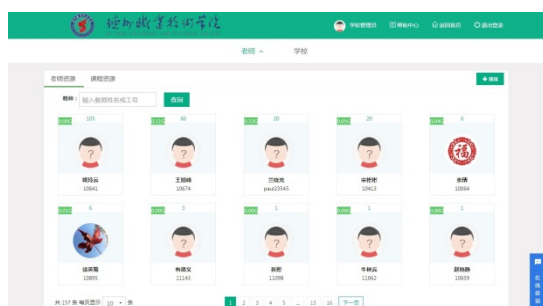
德州职业技术学院

学校管理员 帮助中心 返回首页 退出登录

老师 学校

老师资源 课程资源

+ 添加

教师： 输入教师姓名或工号 查询

105 | 60 | 20 | 20 | 8

姚玲云 10641 | 王丽峰 10674 | 兰晓光 paul23545 | 宋桂华 10413 | 崔倩 10064

6 | 3 | 1 | 1 | 1

徐美菊 10899 | 韩德文 11143 | 郭影 11098 | 牛秋云 11062 | 薛燕静 10659

共 157 条 每页显示 10 条

1 2 3 4 5 ... 15 16 下一页

在线客服